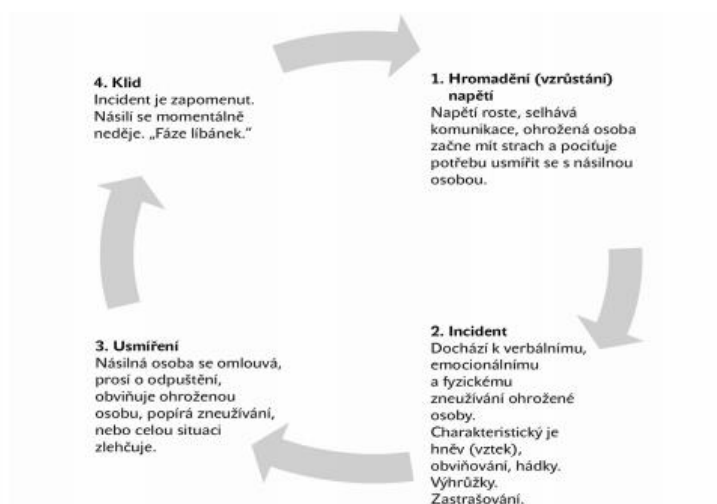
4. Klid
Incident je zapomenut. Násilí se momentálně neděje. „Fáze líbánek."

1. Hromadění (vzrůstání) napětí
Napětí roste, selhává komunikace, ohrožená osoba začne mít strach a pociťuje potřebu usmířit se s násilnou osobou.

2. Incident
Dochází k verbálnímu, emocionálnímu a fyzickému zneužívání ohrožené osoby. Charakteristický je hněv (vztek), obviňování, hádky. Výhrůžky. Zastrašování.

3. Usmíření
Násilná osoba se omlouvá, prosí o odpuštění, obviňuje ohroženou osobu, popírá zneužívání, nebo celou situaci zlehčuje.